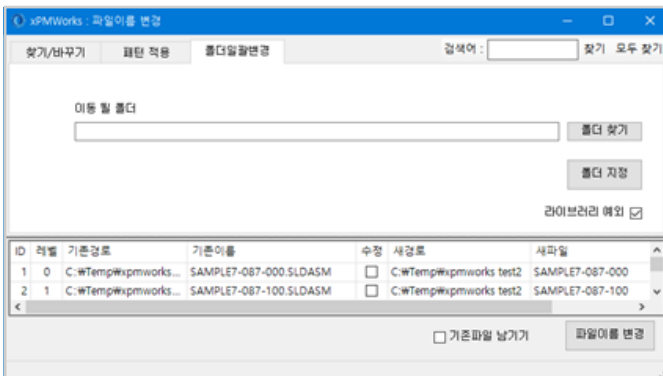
xPMWorks : 파일이름 변경

찾기/바꾸기 | 패턴 적용 | 폴더일괄변경

검색어 : 찾기 모두 찾기

이동 될 폴더

폴더 찾기

폴더 지정

라이브러리 예외 ☑

| ID | 레벨 | 기존경로 | 기존이름 | 수정 | 새경로 | 새파일 |
|---|---|---|---|---|---|---|
| 1 | 0 | C:₩Temp₩xpmworks... | SAMPLE7-087-000.SLDASM | ☐ | C:₩Temp₩xpmworks test2 | SAMPLE7-087-000 |
| 2 | 1 | C:₩Temp₩xpmworks... | SAMPLE7-087-100.SLDASM | ☐ | C:₩Temp₩xpmworks test2 | SAMPLE7-087-100 |

☐ 기존파일 남기기

파일이름 변경